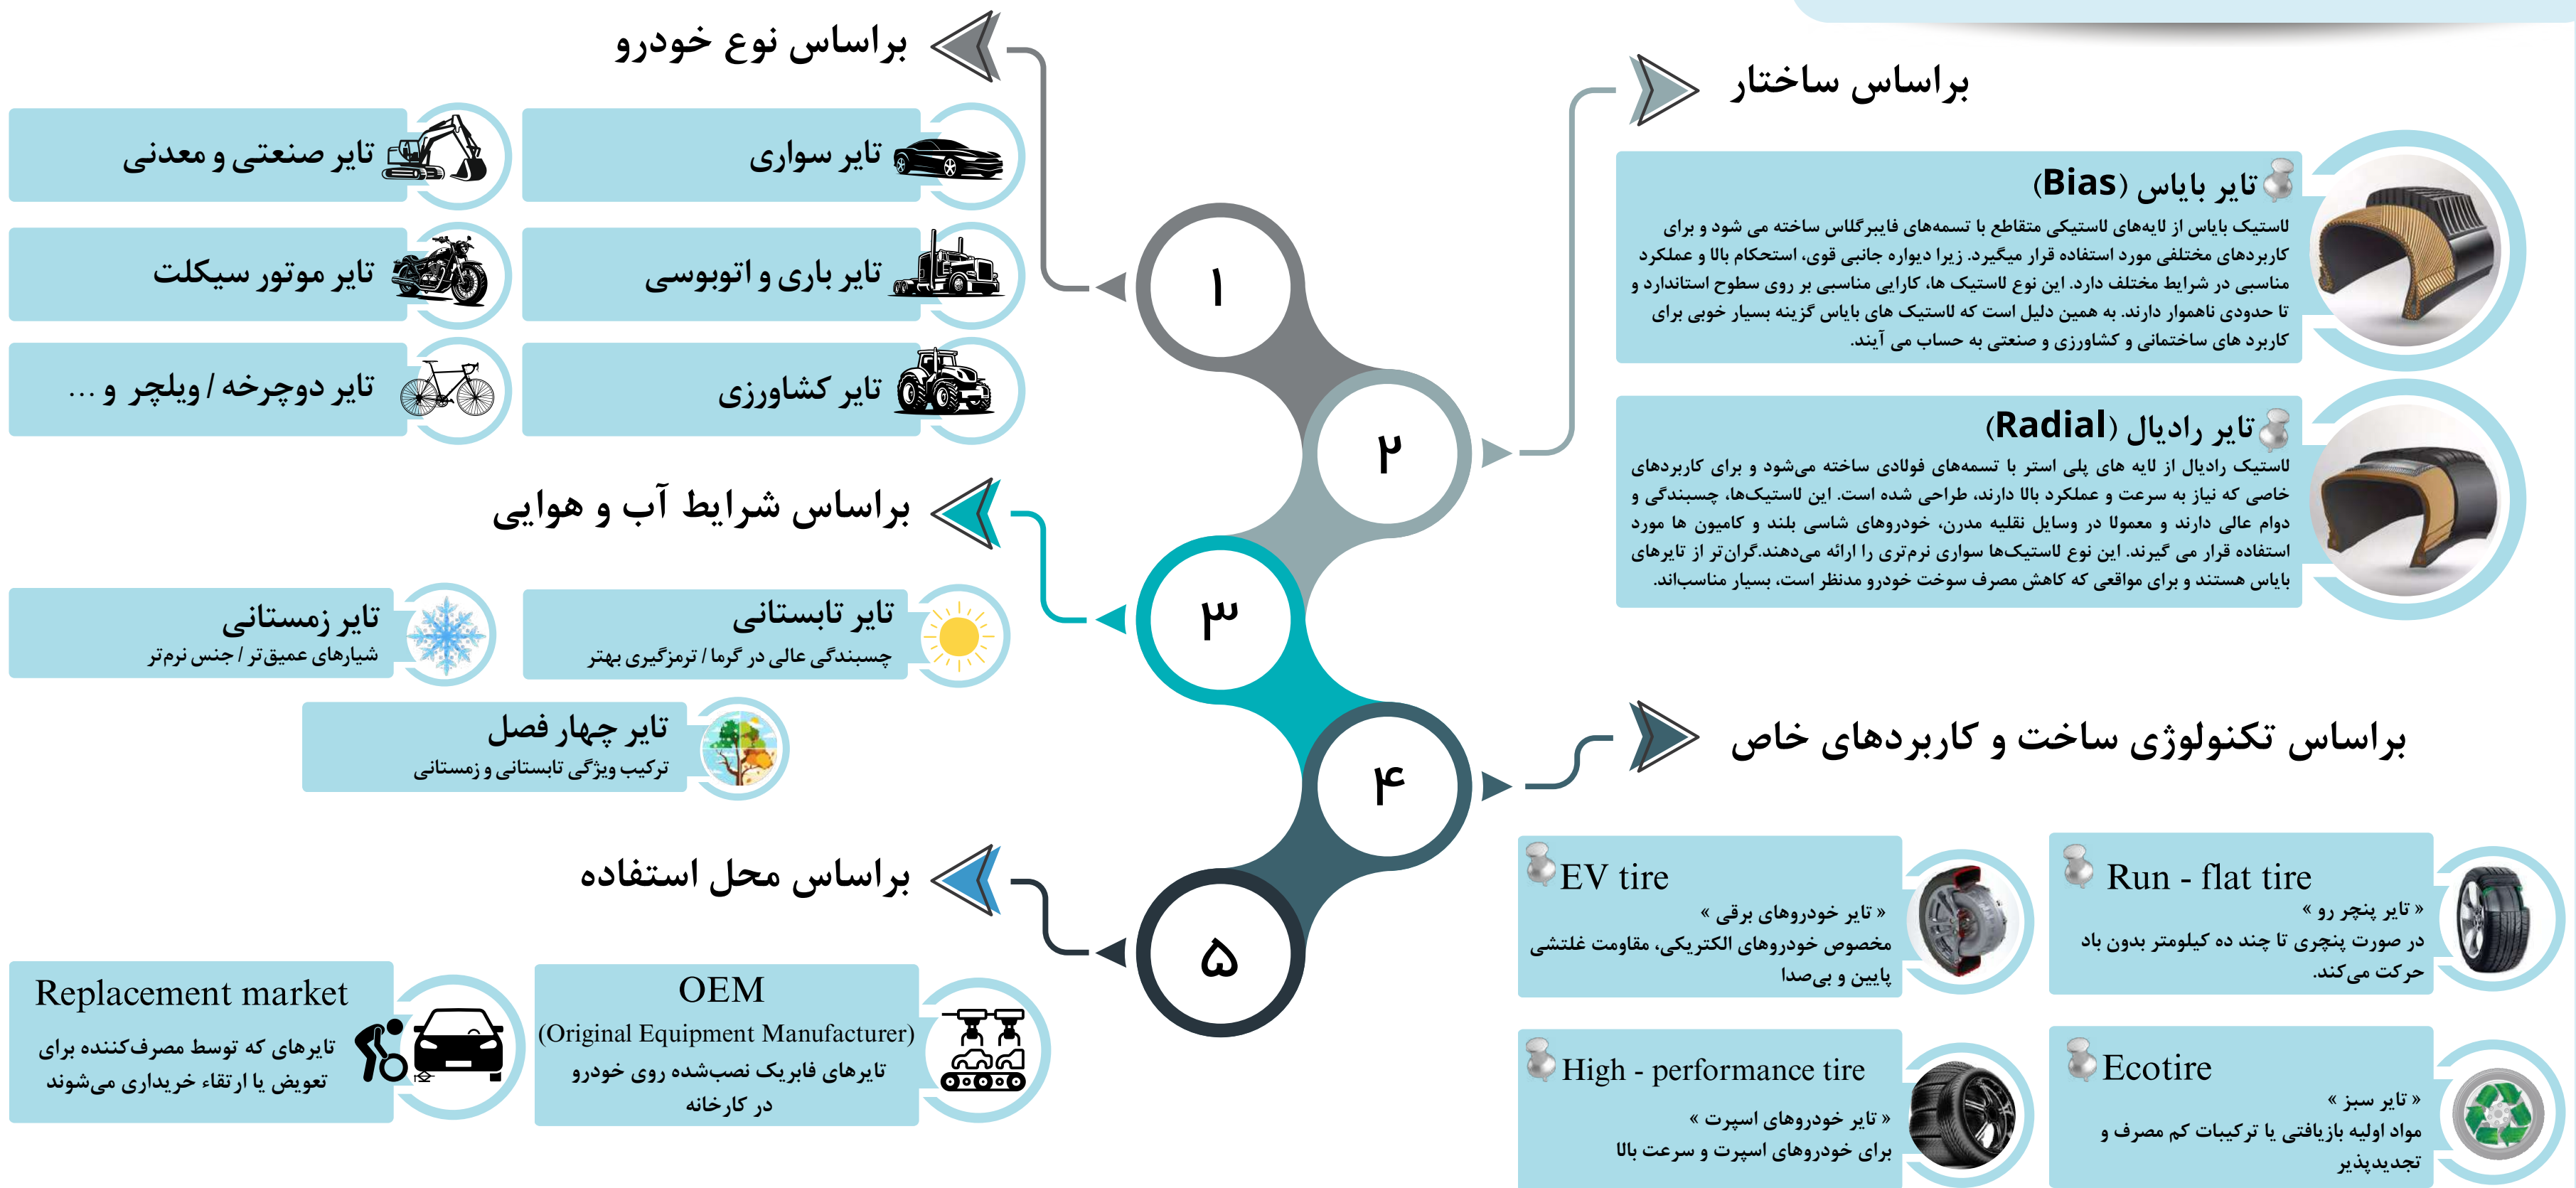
براساس نوع خودرو

تایر صنعتی و معدنی

تایر سواری

تایر موتور سیکلت

تایر باری و اتوبوسی

تایر دوچرخه / ویلچر و ...

تایر کشاورزی

۱

۲

۳

۴

۵

براساس ساختار

تایر بایاس (Bias)

لاستیک بایاس از لایه‌های لاستیکی متقاطع با تسمه‌های فایبرگلاس ساخته می شود و برای کاربردهای مختلفی مورد استفاده قرار میگیرد. زیرا دیواره جانبی قوی، استحکام بالا و عملکرد مناسبی در شرایط مختلف دارد. این نوع لاستیک ها، کارایی مناسبی بر روی سطوح استاندارد و تا حدودی ناهموار دارند. به همین دلیل است که لاستیک های بایاس گزینه بسیار خوبی برای کاربرد های ساختمانی و کشاورزی و صنعتی به حساب می آیند.

تایر رادیال (Radial)

لاستیک رادیال از لایه های پلی استر با تسمه‌های فولادی ساخته می‌شود و برای کاربردهای خاصی که نیاز به سرعت و عملکرد بالا دارند، طراحی شده است. این لاستیک‌ها، چسبندگی و دوام عالی دارند و معمولا در وسایل نقلیه مدرن، خودروهای شاسی بلند و کامیون ها مورد استفاده قرار می گیرند. این نوع لاستیک‌ها سواری نرم‌تری را ارائه می‌دهند.گران‌تر از تایرهای بایاس هستند و برای مواقعی که کاهش مصرف سوخت خودرو مدنظر است، بسیار مناسب‌اند.

براساس شرایط آب و هوایی

تایر زمستانی
شیارهای عمیق‌تر / جنس نرم‌تر

تایر تابستانی
چسبندگی عالی در گرما / ترمزگیری بهتر

تایر چهار فصل
ترکیب ویژگی تابستانی و زمستانی

براساس تکنولوژی ساخت و کاربردهای خاص

EV tire
« تایر خودروهای برقی »
مخصوص خودروهای الکتریکی، مقاومت غلتشی پایین و بی‌صدا

Run - flat tire
« تایر پنچر رو »
در صورت پنچری تا چند ده کیلومتر بدون باد حرکت می‌کند.

High - performance tire
« تایر خودروهای اسپرت »
برای خودروهای اسپرت و سرعت بالا

Ecotire
« تایر سبز »
مواد اولیه بازیافتی یا ترکیبات کم مصرف و تجدیدپذیر

براساس محل استفاده

Replacement market
تایرهای که توسط مصرف‌کننده برای تعویض یا ارتقاء خریداری می‌شوند

OEM
(Original Equipment Manufacturer)
تایرهای فابریک نصب‌شده روی خودرو در کارخانه